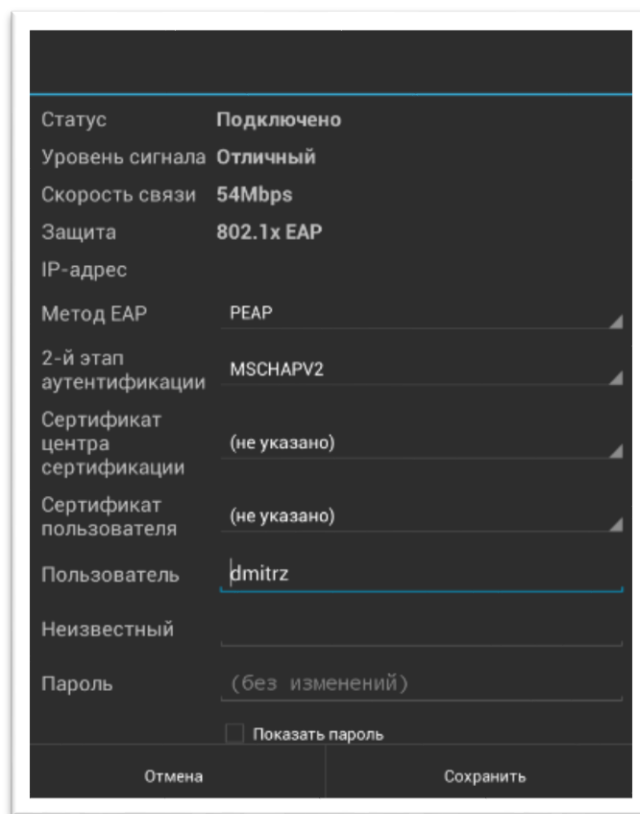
Статус Подключено

Уровень сигнала Отличный

Скорость связи 54Mbps

Защита 802.1x EAP

IP-адрес

Метод EAP PEAP

2-й этап аутентификации MSCHAPV2

Сертификат центра сертификации (не указано)

Сертификат пользователя (не указано)

Пользователь dmitrz

Неизвестный

Пароль (без изменений)

Показать пароль

Отмена

Сохранить